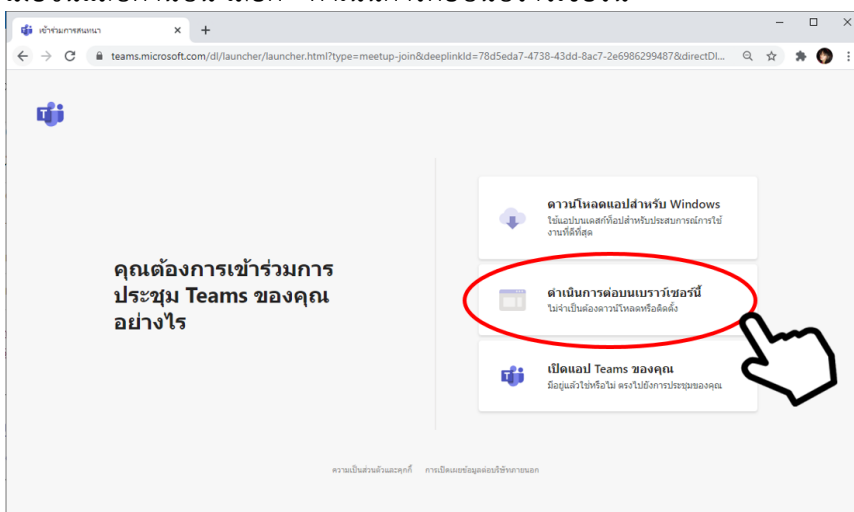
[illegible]

เข้าร่วมการสนทนา

teams.microsoft.com/dl/launcher/launcher.html?type=meetup-join&deeplinkId=78d5eda7-4738-43dd-8ac7-2e6986299487&directDl...

คุณต้องการเข้าร่วมการประชุม Teams ของคุณอย่างไร

ดาวน์โหลดแอปสำหรับ Windows
ใช้แอปบนเดสก์ท็อปสำหรับประสบการณ์การใช้งานที่ดีที่สุด

ดำเนินการต่อบนเบราว์เซอร์นี้
ไม่จำเป็นต้องดาวน์โหลดหรือติดตั้ง

เปิดแอป Teams ของคุณ
มีอยู่แล้วใช่หรือไม่ ตรงไปยังการประชุมของคุณ

ความเป็นส่วนตัวและคุกกี้ การเปิดเผยข้อมูลต่อบริษัทภายนอก